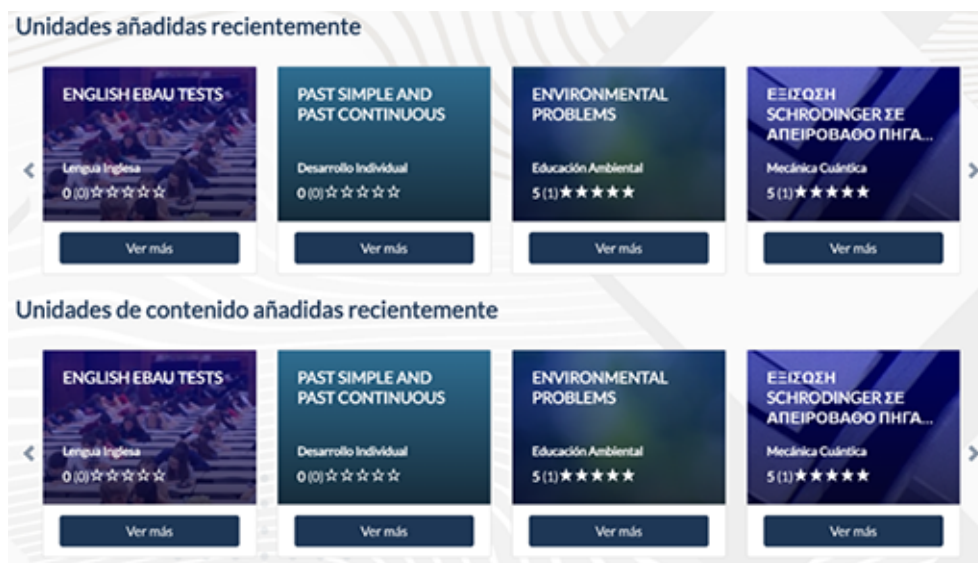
Unidades añadidas recientemente

‹

ENGLISH EBAU TESTS

Lengua Inglesa

0 (0)☆☆☆☆☆

Ver más

PAST SIMPLE AND PAST CONTINUOUS

Desarrollo Individual

0 (0)☆☆☆☆☆

Ver más

ENVIRONMENTAL PROBLEMS

Educación Ambiental

5 (1)★★★★★

Ver más

ΕΞΙΣΩΣΗ SCHRODINGER ΣΕ ΑΠΕΙΡΟΒΑΘΟ ΠΗΓΑ...

Mecánica Cuántica

5 (1)★★★★★

Ver más

›

Unidades de contenido añadidas recientemente

‹

ENGLISH EBAU TESTS

Lengua Inglesa

0 (0)☆☆☆☆☆

Ver más

PAST SIMPLE AND PAST CONTINUOUS

Desarrollo Individual

0 (0)☆☆☆☆☆

Ver más

ENVIRONMENTAL PROBLEMS

Educación Ambiental

5 (1)★★★★★

Ver más

ΕΞΙΣΩΣΗ SCHRODINGER ΣΕ ΑΠΕΙΡΟΒΑΘΟ ΠΗΓΑ...

Mecánica Cuántica

5 (1)★★★★★

Ver más

›